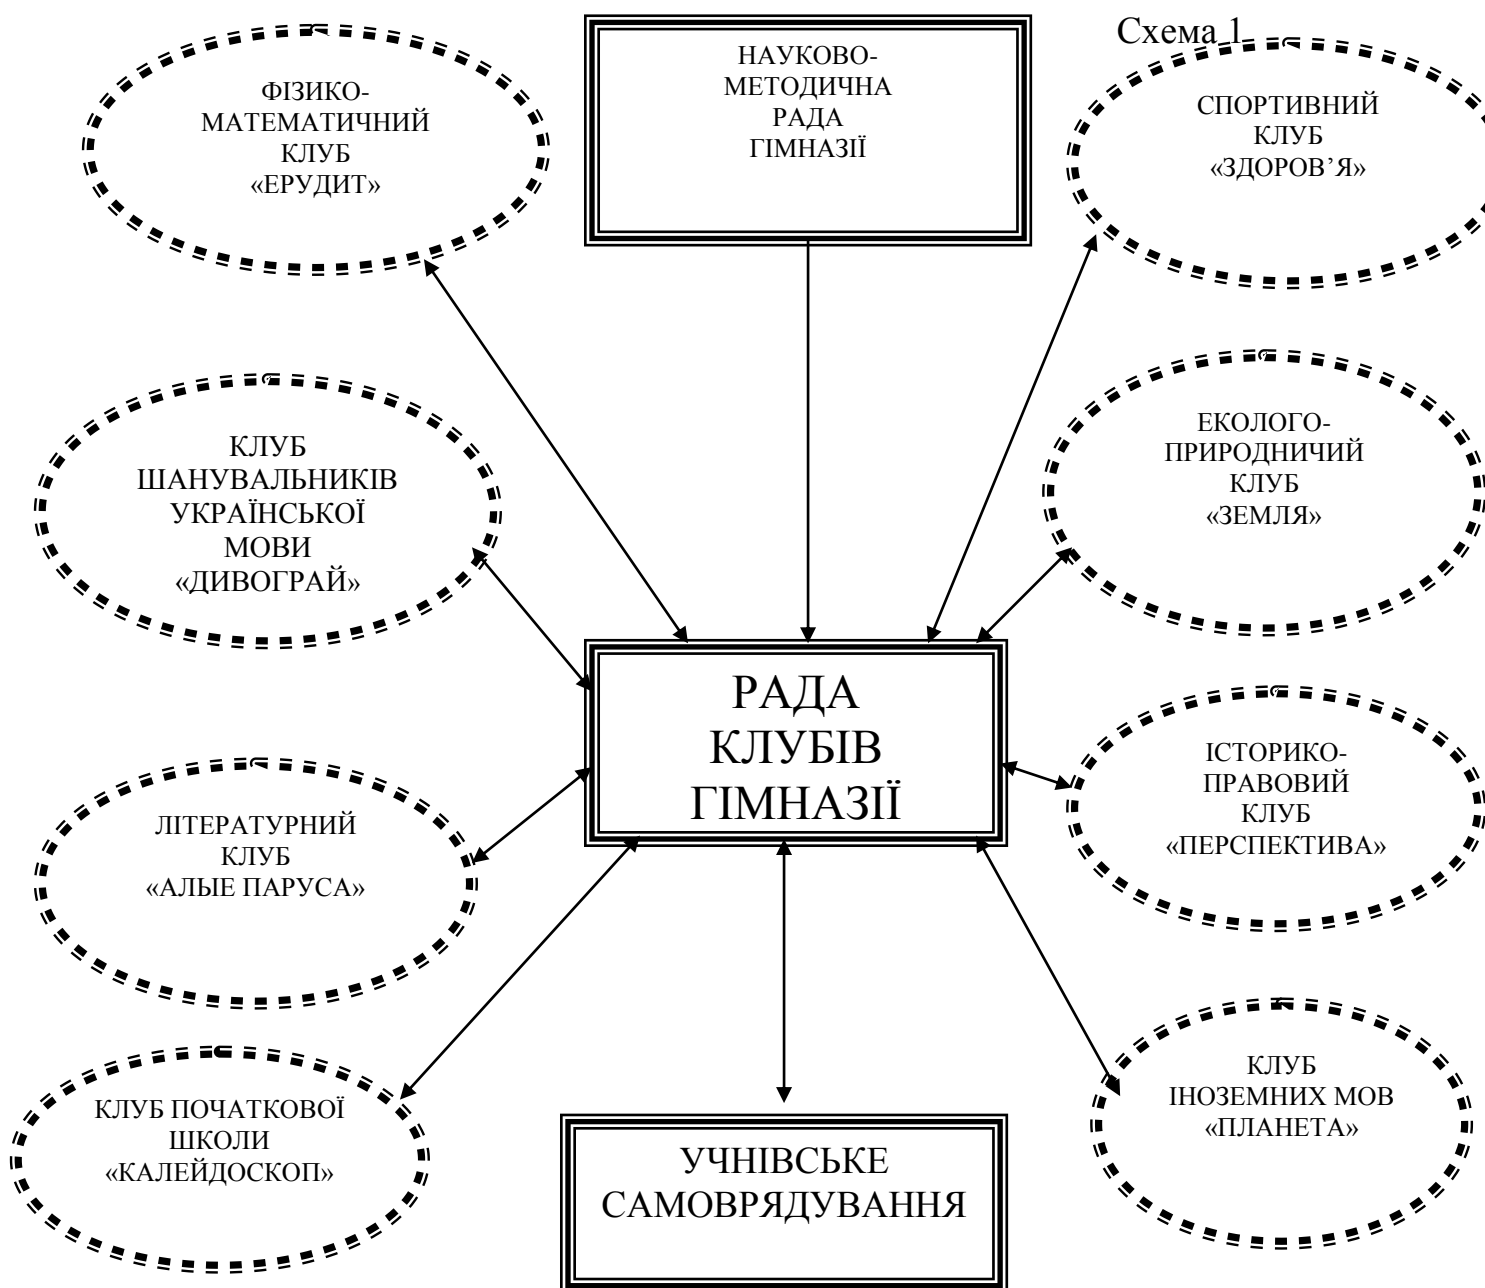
Схема 1

НАУКОВО-МЕТОДИЧНА РАДА ГІМНАЗІЇ

ФІЗИКО-МАТЕМАТИЧНИЙ КЛУБ «ЕРУДИТ»

СПОРТИВНИЙ КЛУБ «ЗДОРОВ'Я»

КЛУБ ШАНУВАЛЬНИКІВ УКРАЇНСЬКОЇ МОВИ «ДИВОГРАЙ»

ЕКОЛОГО-ПРИРОДНИЧИЙ КЛУБ «ЗЕМЛЯ»

РАДА КЛУБІВ ГІМНАЗІЇ

ЛІТЕРАТУРНИЙ КЛУБ «АЛЫЕ ПАРУСА»

ІСТОРИКО-ПРАВОВИЙ КЛУБ «ПЕРСПЕКТИВА»

КЛУБ ПОЧАТКОВОЇ ШКОЛИ «КАЛЕЙДОСКОП»

УЧНІВСЬКЕ САМОВРЯДУВАННЯ

КЛУБ ІНОЗЕМНИХ МОВ «ПЛАНЕТА»